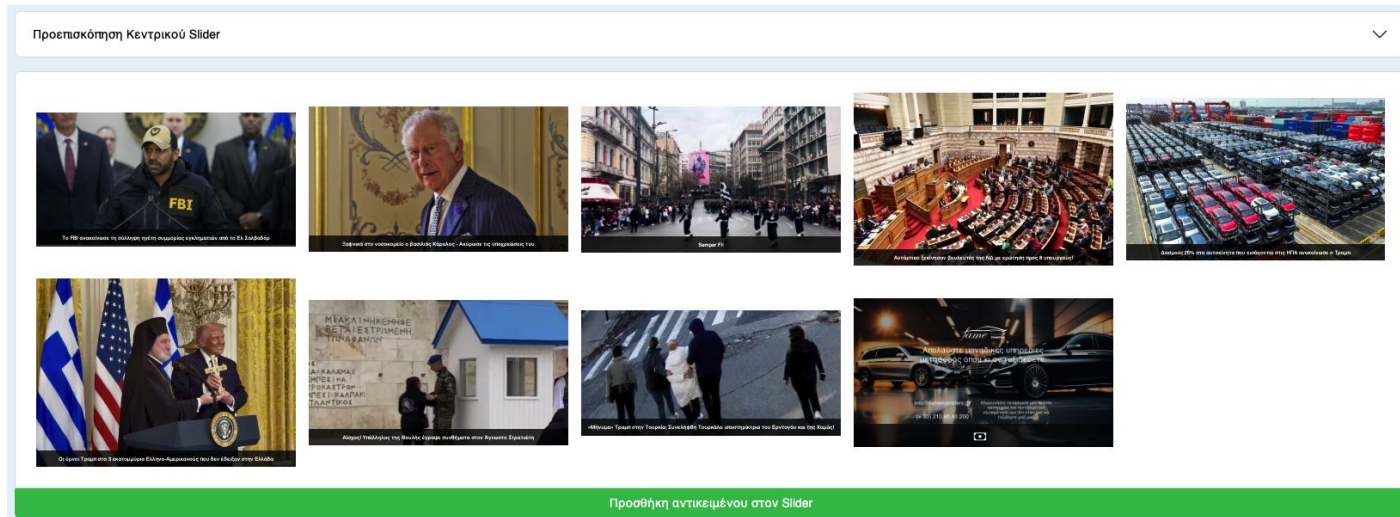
Προεπισκόπηση Κεντρικού Slider

FBI

Το FBI ανακοίνωσε τη σύλληψη ηγέτη συμμορίας εγκλημάτων από το Ελ Σαλβαδόρ

Εσπευσμένα στο νοσοκομείο ο βασιλιάς Κάρολος - Ακύρωσε τις υποχρεώσεις του

Semper Fi

Αντάρτικο βουλευτών της ΝΔ με ερώτηση προς 8 υπουργούς!

Δασμούς 25% στα αυτοκίνητα που εισάγονται στις ΗΠΑ ανακοίνωσε ο Τραμπ

Οι ύμνοι Τραμπ στο 3 εκατομμύρια Ελληνο-Αμερικανούς που δεν ξέχασαν την Ελλάδα

Αισχος! Υπάλληλος της Βουλής έγραψε συνθήματα στον Άγνωστο Στρατιώτη

«Μήνυμα» Τραμπ στην Τουρκία: Συνελήφθη Τουρκάλα υποστηρίκτρια του Ερντογάν και της Χαμάς!

Απολαύστε μοναδικές υπηρεσίες μεταφοράς

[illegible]

Προσθήκη αντικειμένου στον Slider